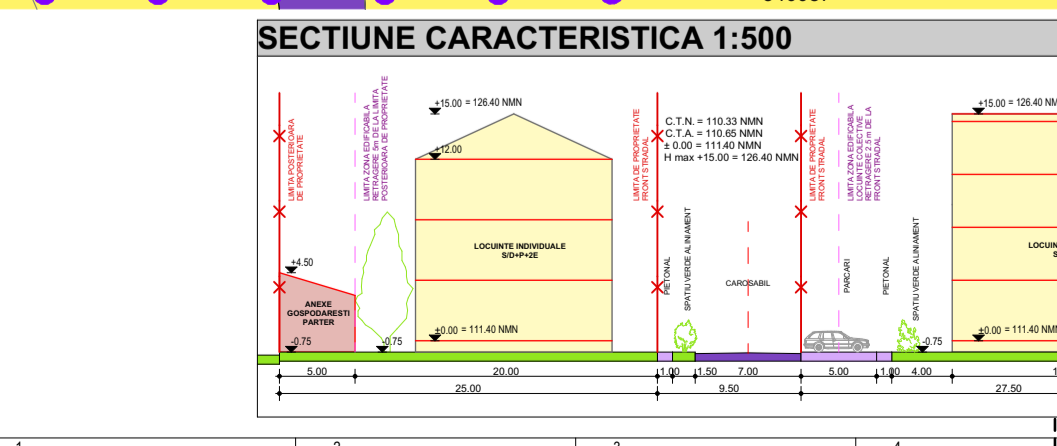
SECTIUNE CARACTERISTICA 1:500

LIMITA POSTERIOARA DE PROPRIETATE

LIMITA ZONA EDIFICABILA RETRAGERE 5m DE LA LIMITA POSTERIOARA DE PROPRIETATE

+15.00 = 126.40 NMN

+12.00

LOCUINTE INDIVIDUALE S/D+P+2E

+4.50

ANEXE GOSPODARESTI PARTER

-0.75

-0.75

±0.00 = 111.40 NMN

LIMITA DE PROPRIETATE FRONT STRADAL

C.T.N. = 110.33 NMN
C.T.A. = 110.65 NMN
± 0.00 = 111.40 NMN
H max +15.00 = 126.40 NMN

PIETONAL

SPATIU VERDE ALINIAMENT

CAROSABIL

LIMITA DE PROPRIETATE FRONT STRADAL

LIMITA ZONA EDIFICABILA LOCUINTE COLECTIVE RETRAGERE 2.5 m DE LA FRONT STRADAL

PARCARI

PIETONAL

SPATIU VERDE ALINIAMENT

-0.75

+15.00 = 126.40 NMN

±0.00 = 111.40 NMN

LOCUIN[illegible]
S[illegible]

5.00 20.00 1.00 1.50 7.00 5.00 1.00 4.00
25.00 9.50 27.50

1 2 3 4